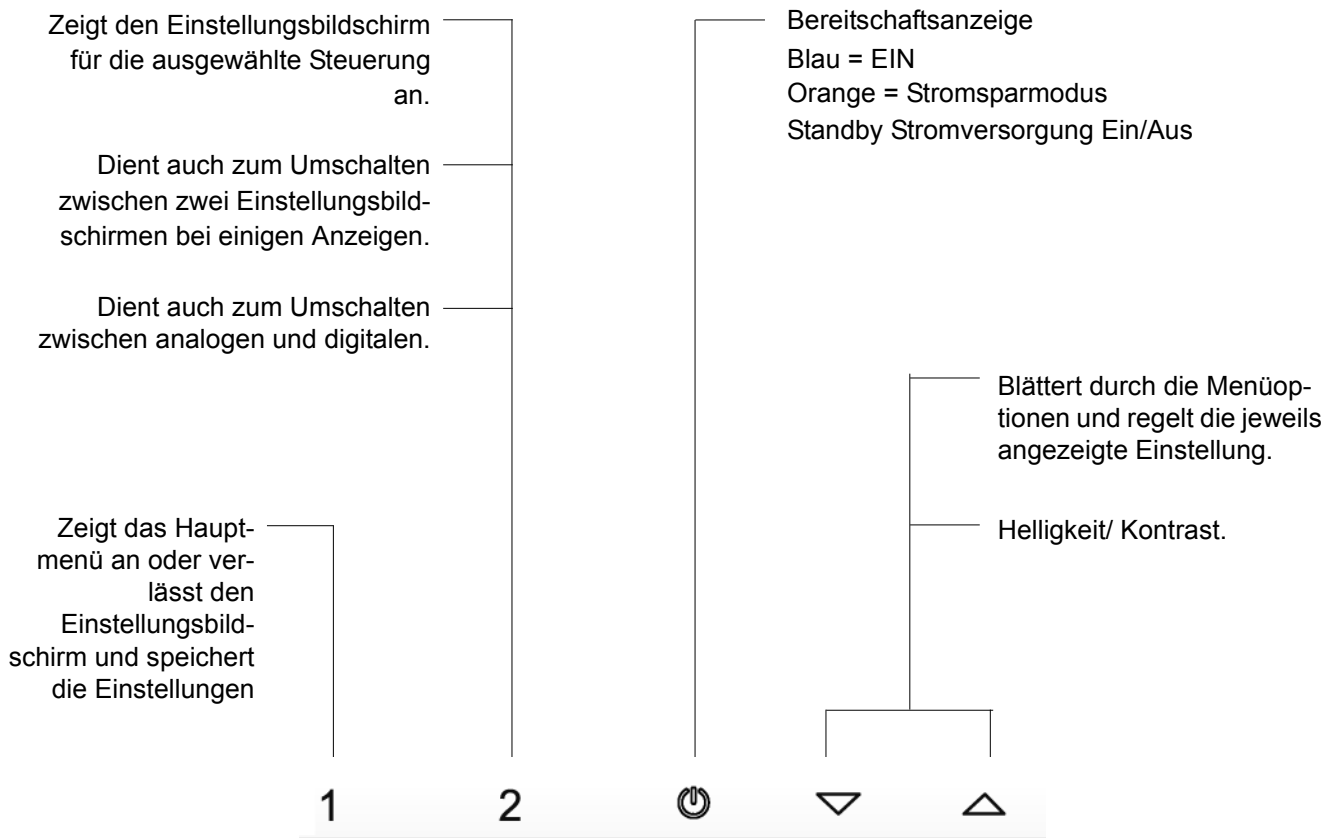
Zeigt den Einstellungsbildschirm für die ausgewählte Steuerung an.

Dient auch zum Umschalten zwischen zwei Einstellungsbildschirmen bei einigen Anzeigen.

Dient auch zum Umschalten zwischen analogen und digitalen.

Bereitschaftsanzeige
Blau = EIN
Orange = Stromsparmodus
Standby Stromversorgung Ein/Aus

Blättert durch die Menüoptionen und regelt die jeweils angezeigte Einstellung.

Helligkeit/ Kontrast.

Zeigt das Hauptmenü an oder verlässt den Einstellungsbildschirm und speichert die Einstellungen

1 2 ▽ △